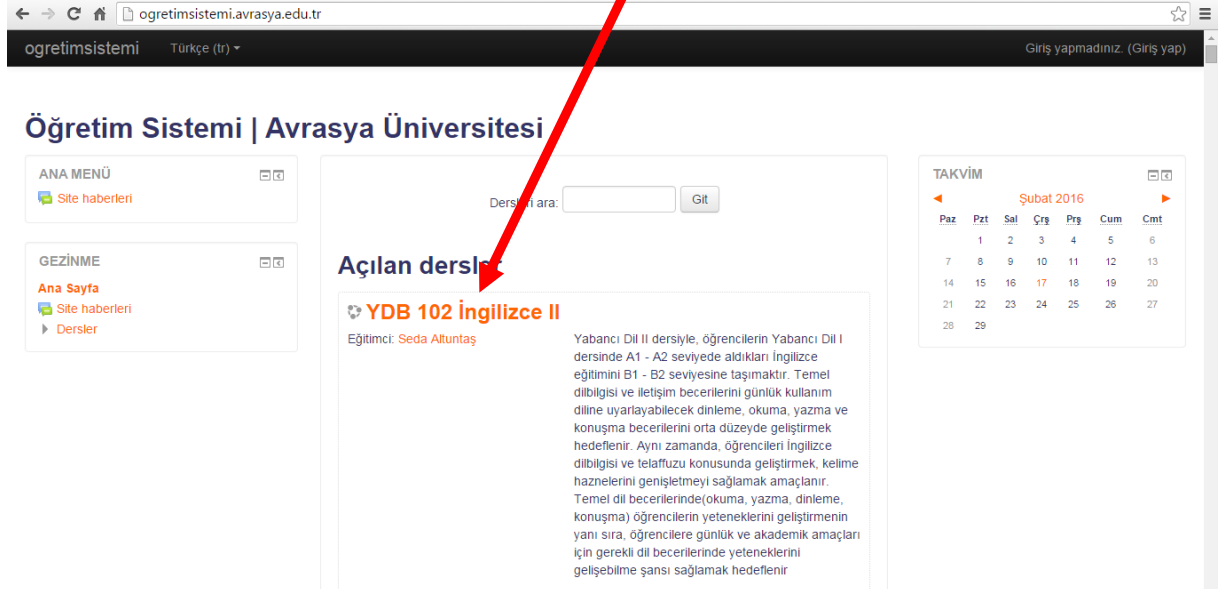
ogretimsistemi.avrasya.edu.tr

ogretimsistemi Türkçe (tr) ▾ Giriş yapmadınız. (Giriş yap)

Öğretim Sistemi | Avrasya Üniversitesi

ANA MENÜ
Site haberleri

GEZİNME
Ana Sayfa
Site haberleri
Dersler

Ders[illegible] ara: Git

Açılan ders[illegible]

YDB 102 İngilizce II

Eğitimci: Seda Altuntaş

Yabancı Dil II dersiyle, öğrencilerin Yabancı Dil I dersinde A1 - A2 seviyede aldıkları İngilizce eğitimini B1 - B2 seviyesine taşımaktır. Temel dilbilgisi ve iletişim becerilerini günlük kullanım diline uyarlayabilecek dinleme, okuma, yazma ve konuşma becerilerini orta düzeyde geliştirmek hedeflenir. Aynı zamanda, öğrencileri İngilizce dilbilgisi ve telaffuzu konusunda geliştirmek, kelime haznelerini genişletmeyi sağlamak amaçlanır. Temel dil becerilerinde(okuma, yazma, dinleme, konuşma) öğrencilerin yeteneklerini geliştirmenin yanı sıra, öğrencilere günlük ve akademik amaçları için gerekli dil becerilerinde yeteneklerini gelişebilme şansı sağlamak hedeflenir

TAKVİM
◄ Şubat 2016 ►

| Paz | Pzt | Sal | Çrş | Prş | Cum | Cmt |
|---|---|---|---|---|---|---|
| | 1 | 2 | 3 | 4 | 5 | 6 |
| 7 | 8 | 9 | 10 | 11 | 12 | 13 |
| 14 | 15 | 16 | 17 | 18 | 19 | 20 |
| 21 | 22 | 23 | 24 | 25 | 26 | 27 |
| 28 | 29 | | | | | |